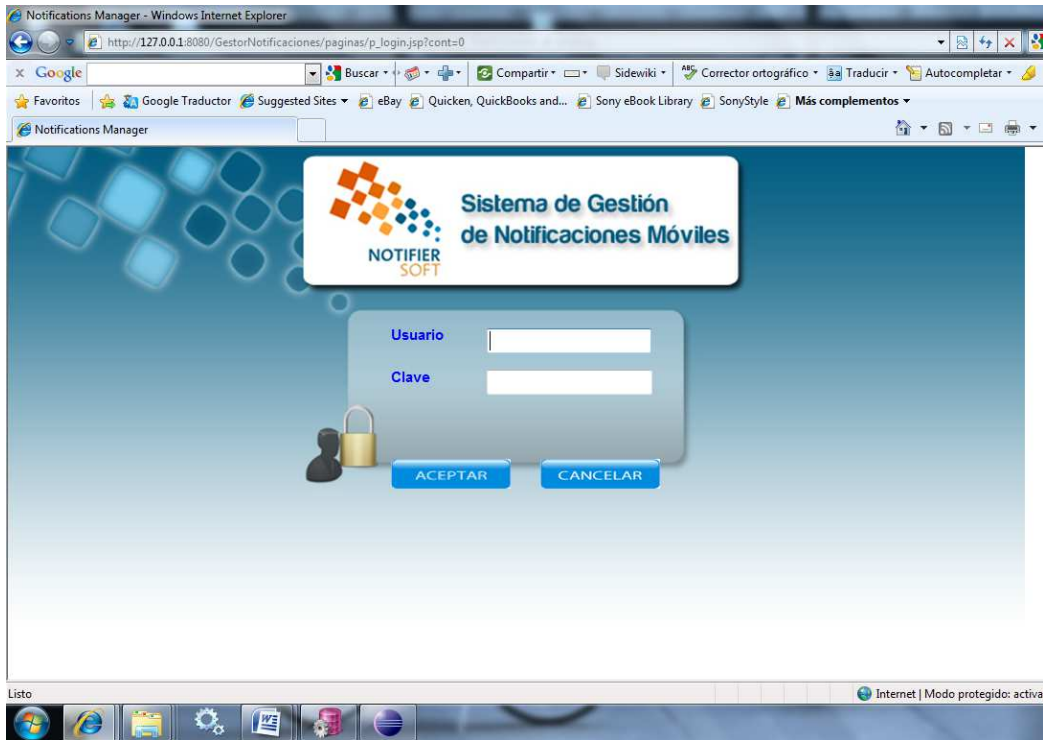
Notifications Manager - Windows Internet Explorer

http://127.0.0.1:8080/GestorNotificaciones/paginas/p_login.jsp?cont=0

x Google Buscar Compartir Sidewiki Corrector ortográfico Traducir Autocompletar

Favoritos Google Traductor Suggested Sites eBay Quicken, QuickBooks and... Sony eBook Library SonyStyle Más complementos

Notifications Manager

NOTIFIER SOFT

Sistema de Gestión de Notificaciones Móviles

Usuario

Clave

ACEPTAR

CANCELAR

Listo

Internet | Modo protegido: activa